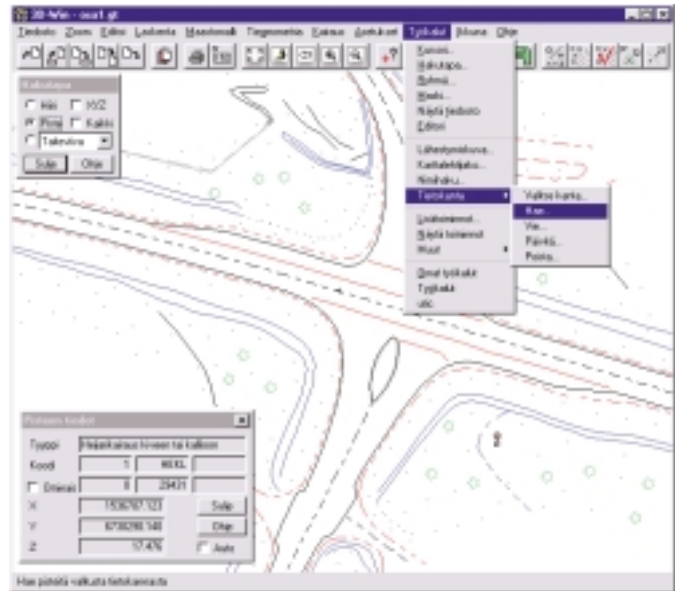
3D-Win - osa1.gt

Tiedosto Zoom Editoi Laskenta Maastomalli Tiegeometria Kaivuu Apukuvat Työkalut Ikkuna Ohje

Katselupa
Hiiri XYZ
Piste Kaikki
Tallennus
Sulje Ohje

Kursori...
Hakutapa...
Rulmnäi...
Mitta...
Näytä tiedosto
Editori
Lähestymiskuva...
Karttalehtijako...
Nimihaku...
Tietokanta
Laskuvirheet...
Näytä tuloksensi
Muut
Omat työkalut
Työkalut
ufo

Valitse kanta...
Hae...
Vie...
Päivitä...
Poista...

Pisteen tiedot
Tyyppi Hajakaivuu hiveen tai kallioon
Koodi 1 96XL
Ominais 8 29431
X 1536787.123 Sulje
Y 6738290.148 Ohje
Z 17.476 Auto

Hae pistettä valkusta tietokannasta